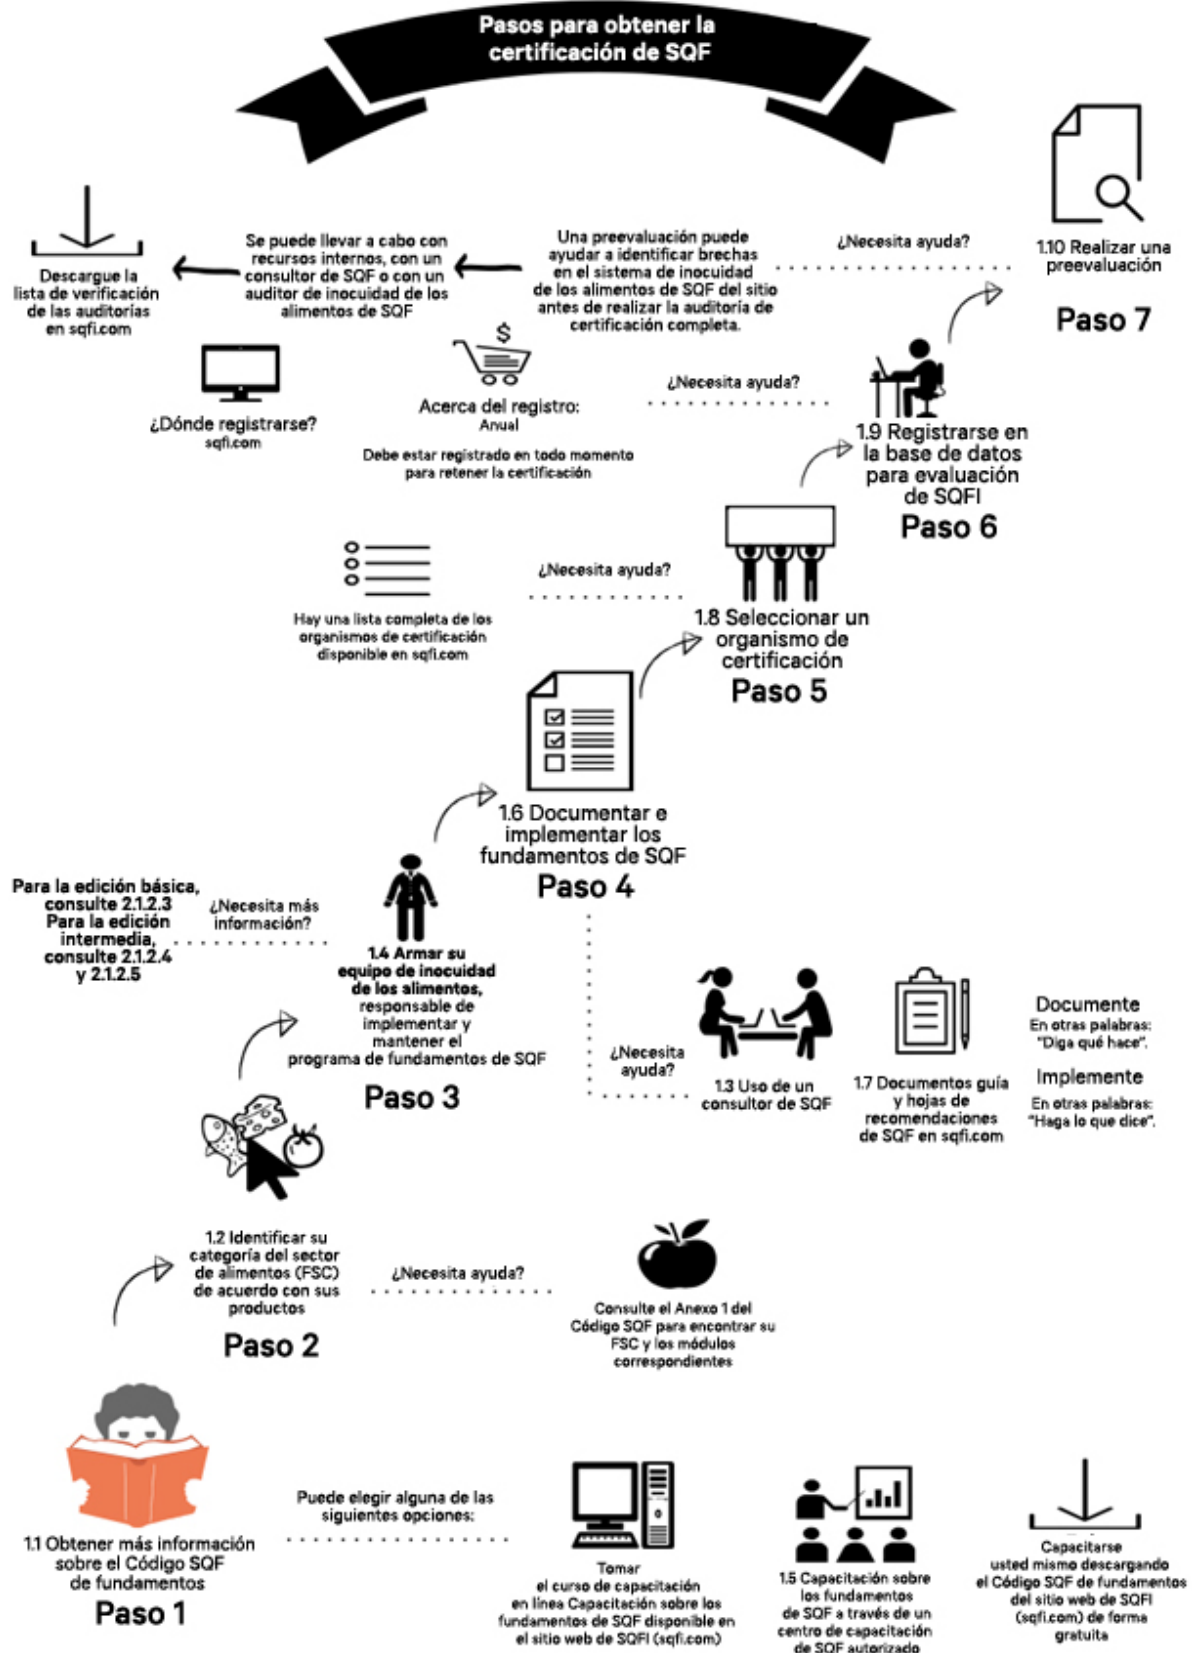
Pasos para obtener la certificación de SQF

Descargue la lista de verificación de las auditorías en sqfi.com

Se puede llevar a cabo con recursos internos, con un consultor de SQF o con un auditor de inocuidad de los alimentos de SQF

Una preevaluación puede ayudar a identificar brechas en el sistema de inocuidad de los alimentos de SQF del sitio antes de realizar la auditoría de certificación completa.

¿Necesita ayuda?

1.10 Realizar una preevaluación

Paso 7

¿Dónde registrarse?
sqfi.com

$

Acerca del registro:
Anual

Debe estar registrado en todo momento para retener la certificación

¿Necesita ayuda?

1.9 Registrarse en la base de datos para evaluación de SQFI

Paso 6

Hay una lista completa de los organismos de certificación disponible en sqfi.com

¿Necesita ayuda?

1.8 Seleccionar un organismo de certificación

Paso 5

1.6 Documentar e implementar los fundamentos de SQF

Paso 4

Para la edición básica, consulte 2.1.2.3
Para la edición intermedia, consulte 2.1.2.4 y 2.1.2.5

¿Necesita más información?

1.4 Armar su equipo de inocuidad de los alimentos, responsable de implementar y mantener el programa de fundamentos de SQF

Paso 3

¿Necesita ayuda?

1.3 Uso de un consultor de SQF

1.7 Documentos guía y hojas de recomendaciones de SQF en sqfi.com

Documente
En otras palabras: "Diga qué hace".

Implemente
En otras palabras: "Haga lo que dice".

1.2 Identificar su categoría del sector de alimentos (FSC) de acuerdo con sus productos

Paso 2

¿Necesita ayuda?

Consulte el Anexo 1 del Código SQF para encontrar su FSC y los módulos correspondientes

1.1 Obtener más información sobre el Código SQF de fundamentos

Paso 1

Puede elegir alguna de las siguientes opciones:

Tomar el curso de capacitación en línea Capacitación sobre los fundamentos de SQF disponible en el sitio web de SQFI (sqfi.com)

1.5 Capacitación sobre los fundamentos de SQF a través de un centro de capacitación de SQF autorizado

Capacitarse usted mismo descargando el Código SQF de fundamentos del sitio web de SQFI (sqfi.com) de forma gratuita